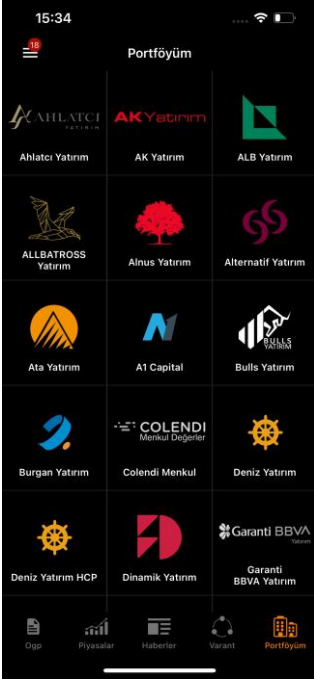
15:34

18

Portföyüm

AHLATCI YATIRIM
Ahlatcı Yatırım

AKYatırım
AK Yatırım

ALB Yatırım

ALLBATROSS Yatırım

Alnus Yatırım

Alternatif Yatırım

Ata Yatırım

A1 Capital

BULLS YATIRIM
Bulls Yatırım

Burgan Yatırım

COLENDI Menkul Değerler
Colendi Menkul

Deniz Yatırım

Deniz Yatırım HCP

Dinamik Yatırım

Garanti BBVA Yatırım
Garanti BBVA Yatırım

Ogp
Piyasalar
Haberler
Varant
Portföyüm